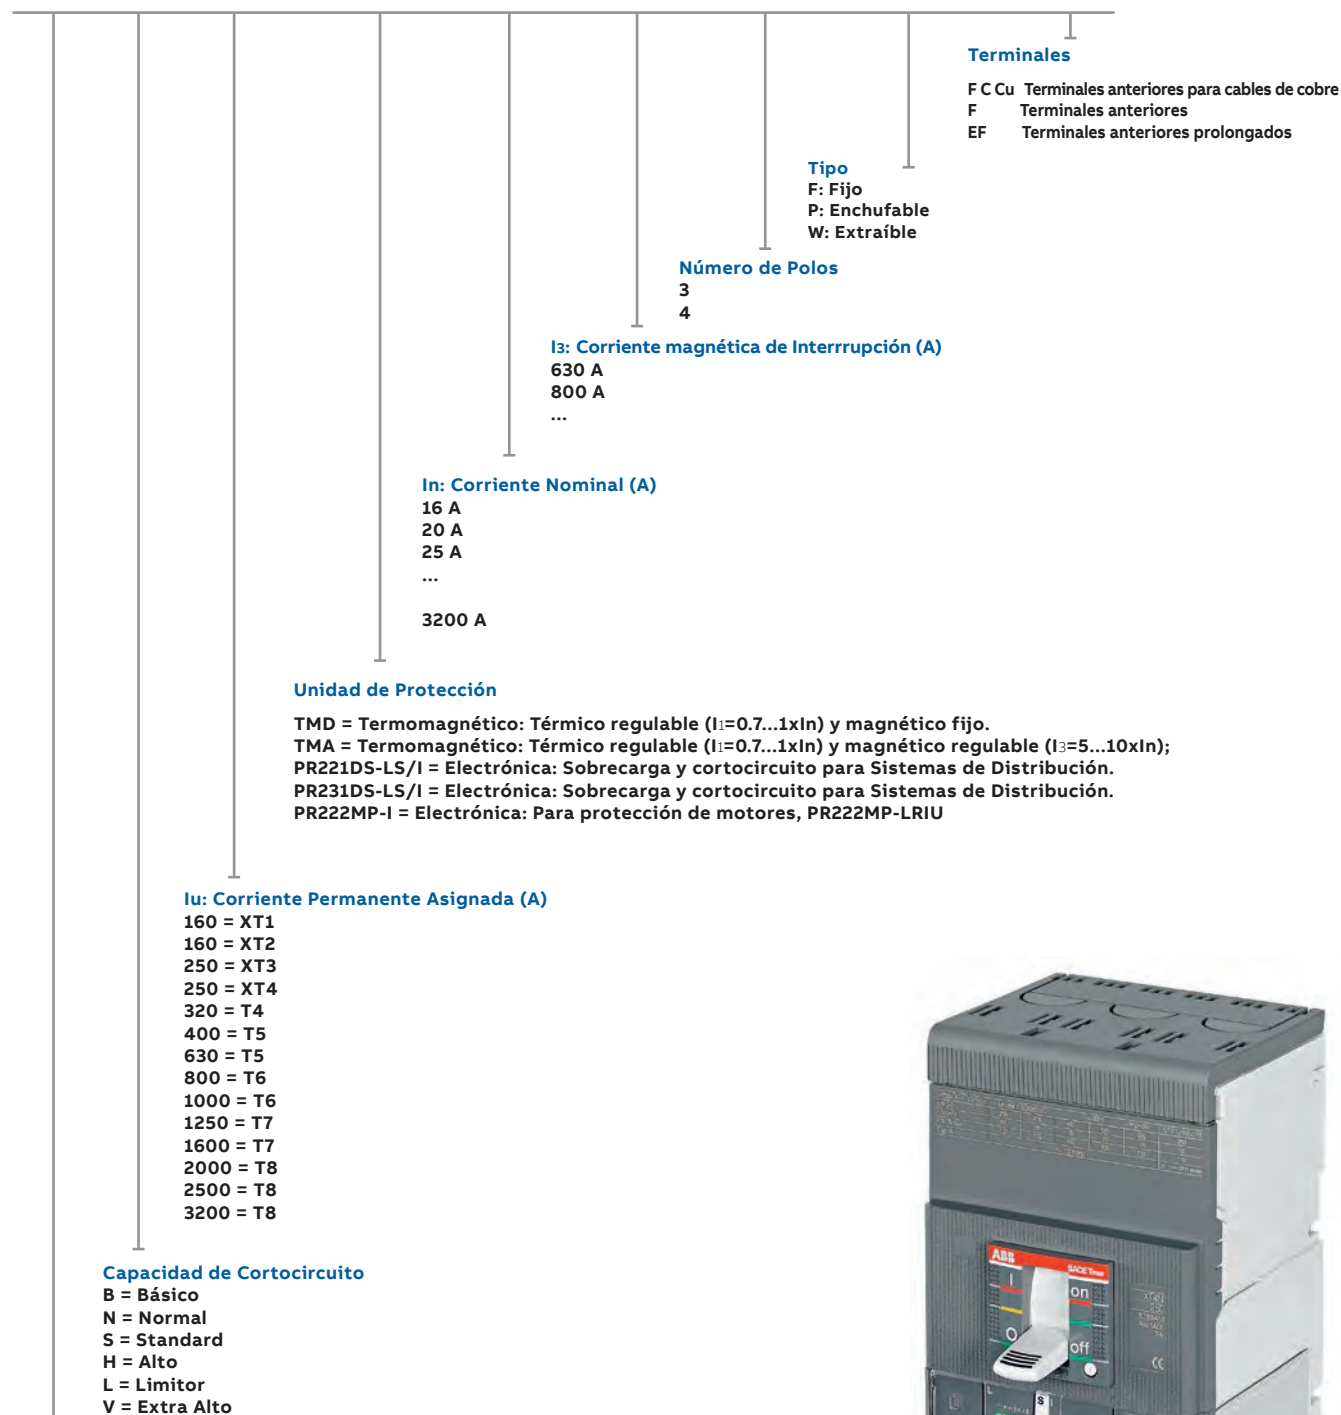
Terminales

F C Cu Terminales anteriores para cables de cobre
F Terminales anteriores
EF Terminales anteriores prolongados

Tipo
F: Fijo
P: Enchufable
W: Extraíble

Número de Polos
3
4

I3: Corriente magnética de Interrrupción (A)
630 A
800 A
...

In: Corriente Nominal (A)
16 A
20 A
25 A
...

3200 A

Unidad de Protección

TMD = Termomagnético: Térmico regulable (I1=0.7...1xIn) y magnético fijo.
TMA = Termomagnético: Térmico regulable (I1=0.7...1xIn) y magnético regulable (I3=5...10xIn);
PR221DS-LS/I = Electrónica: Sobrecarga y cortocircuito para Sistemas de Distribución.
PR231DS-LS/I = Electrónica: Sobrecarga y cortocircuito para Sistemas de Distribución.
PR222MP-I = Electrónica: Para protección de motores, PR222MP-LRIU

Iu: Corriente Permanente Asignada (A)
160 = XT1
160 = XT2
250 = XT3
250 = XT4
320 = T4
400 = T5
630 = T5
800 = T6
1000 = T6
1250 = T7
1600 = T7
2000 = T8
2500 = T8
3200 = T8

Capacidad de Cortocircuito
B = Básico
N = Normal
S = Standard
H = Alto
L = Limitor
V = Extra Alto

ABB
SACE Tmax
on
off
XT4
S